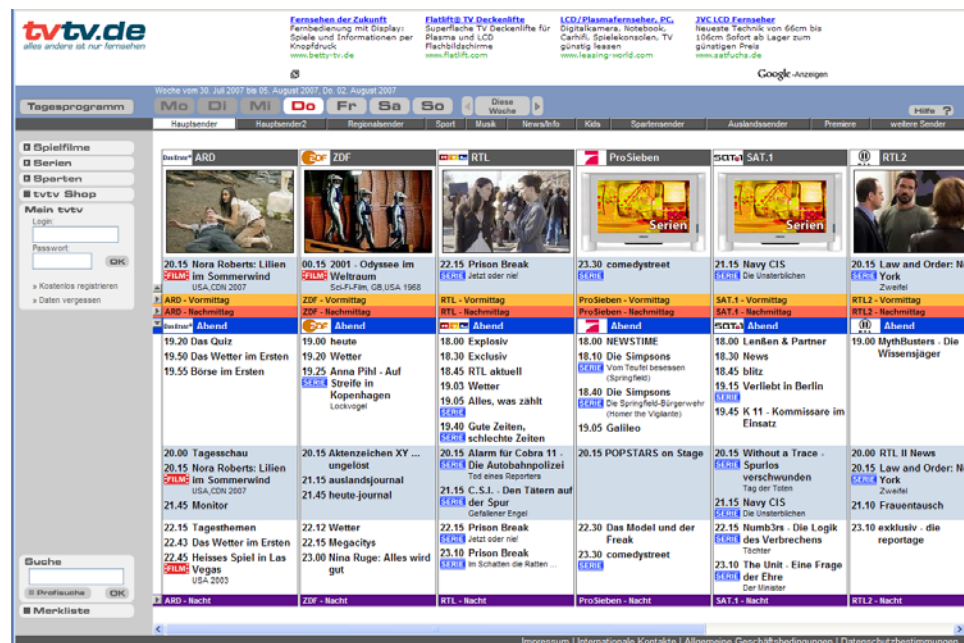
tvtv.de
alles andere ist nur fernsehen

Fernsehen der Zukunft
Fernbedienung mit Display: Spiele und Informationen per Knopfdruck
www.betty-tv.de

Flatlift® TV Deckenlifte
Superflache TV Deckenlifte für Plasma und LCD Flachbildschirme
www.flatlift.com

LCD/Plasmafernseher, PC,
Digitalkamera, Notebook, Carhifi, Spielekonsolen, TV günstig leasen
www.leasing-world.com

JVC LCD Fernseher
neueste Technik von 66cm bis 106cm Sofort ab Lager zum günstigen Preis
www.satfuchs.de

Google-Anzeigen

Woche vom 30. Juli 2007 bis 05. August 2007, Do. 02. August 2007

Tagesprogramm | Mo | Di | Mi | Do | Fr | Sa | So | Diese Woche | Hilfe ?

Hauptsender | Hauptsender2 | Regionalsender | Sport | Musik | News/Info | Kids | Spartensender | Auslandssender | Premiere | weitere Sender

Spielfilme
Serien
Sparten
tvtv Shop
Mein tvtv
Login:
Passwort:
OK
» Kostenlos registrieren
» Daten vergessen

Suche
Profisuche OK
Merkliste

| ARD | ZDF | RTL | ProSieben | SAT.1 | RTL2 |
|---|---|---|---|---|---|
| 20.15 Nora Roberts: Lilien FILM im Sommerwind USA,CDN 2007 | 00.15 2001 - Odyssee im FILM Weltraum Sci-Fi-Film, GB,USA 1968 | 22.15 Prison Break SERIE Jetzt oder nie! | 23.30 comedystreet SERIE | 21.15 Navy CIS SERIE Die Unsterblichen | 20.15 Law and Order: N York SERIE Zweifel |
| ARD - Vormittag | ZDF - Vormittag | RTL - Vormittag | ProSieben - Vormittag | SAT.1 - Vormittag | RTL2 - Vormittag |
| ARD - Nachmittag | ZDF - Nachmittag | RTL - Nachmittag | ProSieben - Nachmittag | SAT.1 - Nachmittag | RTL2 - Nachmittag |
| Abend | Abend | Abend | Abend | Abend | Abend |
| 19.20 Das Quiz 19.50 Das Wetter im Ersten 19.55 Börse im Ersten | 19.00 heute 19.20 Wetter 19.25 Anna Pihl - Auf SERIE Streife in Kopenhagen Lockvogel | 18.00 Explosiv 18.30 Exclusiv 18.45 RTL aktuell 19.03 Wetter 19.05 Alles, was zählt SERIE 19.40 Gute Zeiten, SERIE schlechte Zeiten | 18.00 NEWSTIME 18.10 Die Simpsons SERIE Vom Teufel besessen (Springfield) 18.40 Die Simpsons SERIE Die Springfield-Bürgerwehr (Homer the Vigilante) 19.05 Galileo | 18.00 Lenßen & Partner 18.30 News 18.45 blitz 19.15 Verliebt in Berlin SERIE 19.45 K 11 - Kommissare im Einsatz | 19.00 MythBusters - Die Wissensjäger |
| 20.00 Tagesschau 20.15 Nora Roberts: Lilien FILM im Sommerwind USA,CDN 2007 21.45 Monitor | 20.15 Aktenzeichen XY ... ungelöst 21.15 auslandsjournal 21.45 heute-journal | 20.15 Alarm für Cobra 11 - SERIE Die Autobahnpolizei Tod eines Reporters 21.15 C.S.I. - Den Tätern auf SERIE der Spur Gefallener Engel | 20.15 POPSTARS on Stage | 20.15 Without a Trace - SERIE Spurlos verschwunden Tag der Toten 21.15 Navy CIS SERIE Die Unsterblichen | 20.00 RTL II News 20.15 Law and Order: N SERIE York Zweifel 21.10 Frauentausch |
| 22.15 Tagesthemen 22.43 Das Wetter im Ersten 22.45 Heisses Spiel in Las FILM Vegas USA 2003 | 22.12 Wetter 22.15 Megacitys 23.00 Nina Ruge: Alles wird gut | 22.15 Prison Break SERIE Jetzt oder nie! 23.10 Prison Break SERIE Im Schatten die Ratten ... | 22.30 Das Model und der Freak 23.30 comedystreet SERIE | 22.15 Numb3rs - Die Logik SERIE des Verbrechens Töchter 23.10 The Unit - Eine Frage SERIE der Ehre Der Minister | 23.10 exklusiv - die reportage |
| ARD - Nacht | ZDF - Nacht | RTL - Nacht | ProSieben - Nacht | SAT.1 - Nacht | RTL2 - Nacht |

Impressum | Internationale Kontakte | Allgemeine Geschäftsbedingungen | Datenschutzbestimmungen